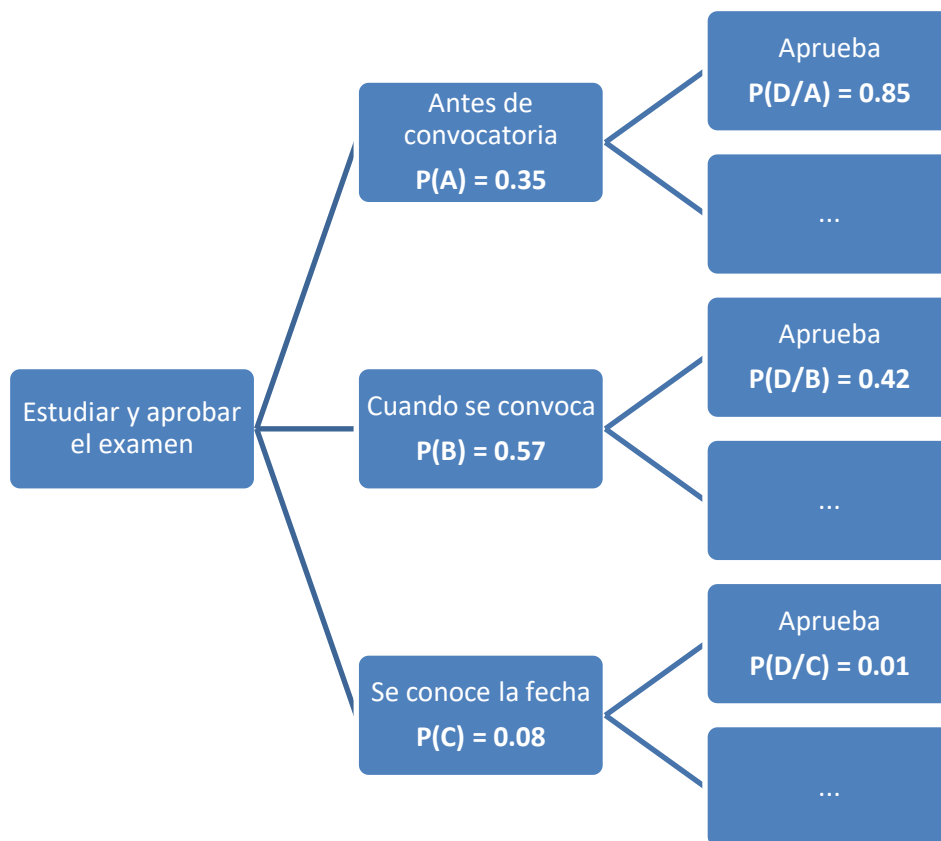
Estudiar y aprobar el examen

Antes de convocatoria
P(A) = 0.35

Aprueba
P(D/A) = 0.85

...

Cuando se convoca
P(B) = 0.57

Aprueba
P(D/B) = 0.42

...

Se conoce la fecha
P(C) = 0.08

Aprueba
P(D/C) = 0.01

...